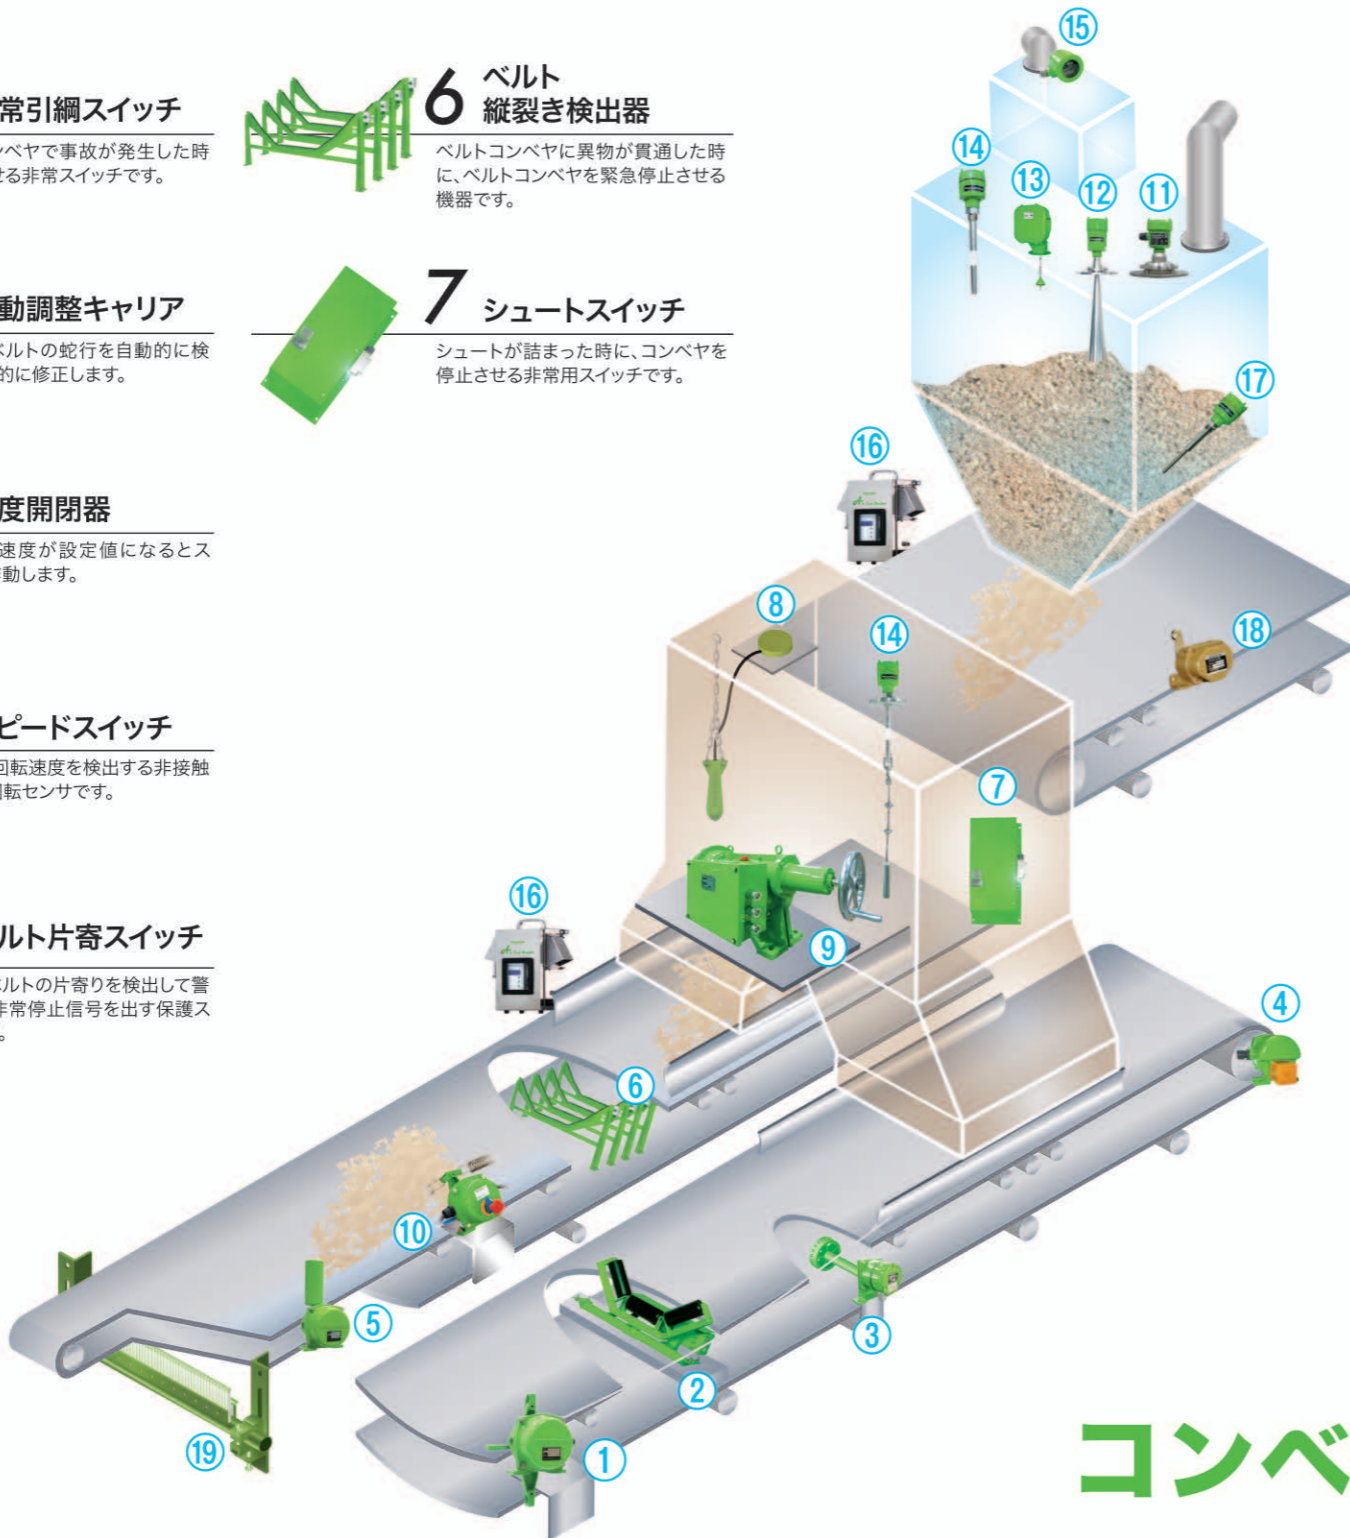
常引綱スイッチ
ンベヤで事故が発生した時
せる非常スイッチです。

6 ベルト
縦裂き検出器
ベルトコンベヤに異物が貫通した時に、ベルトコンベヤを緊急停止させる機器です。

動調整キャリア
ベルトの蛇行を自動的に検
的に修正します。

7 シュートスイッチ
シュートが詰まった時に、コンベヤを停止させる非常用スイッチです。

度開閉器
速度が設定値になるとス
動します。

ピードスイッチ
回転速度を検出する非接触
転センサです。

ルト片寄スイッチ
ルトの片寄りを検出して警
非常停止信号を出す保護ス
。

15
14
13
12
11
17
16
8
14
18
7
16
9
4
6
10
5
3
2
19
1

コンベ